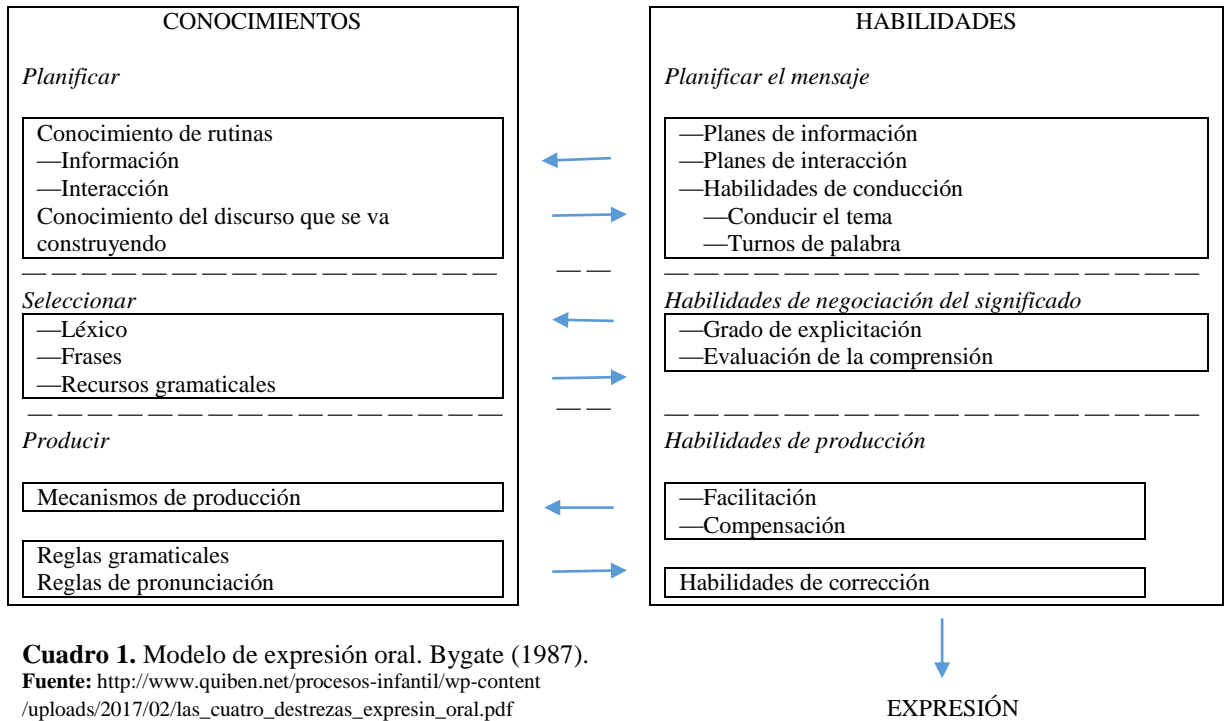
CONOCIMIENTOS

*Planificar*

Conocimiento de rutinas
—Información
—Interacción
Conocimiento del discurso que se va construyendo

*Seleccionar*

—Léxico
—Frases
—Recursos gramaticales

*Producir*

Mecanismos de producción

Reglas gramaticales
Reglas de pronunciación

HABILIDADES

*Planificar el mensaje*

—Planes de información
—Planes de interacción
—Habilidades de conducción
—Conducir el tema
—Turnos de palabra

*Habilidades de negociación del significado*

—Grado de explicitación
—Evaluación de la comprensión

*Habilidades de producción*

—Facilitación
—Compensación

Habilidades de corrección

EXPRESIÓN

**Cuadro 1.** Modelo de expresión oral. Bygate (1987).
**Fuente:** http://www.quiben.net/procesos-infantil/wp-content/uploads/2017/02/las_cuatro_destrezas_expresin_oral.pdf